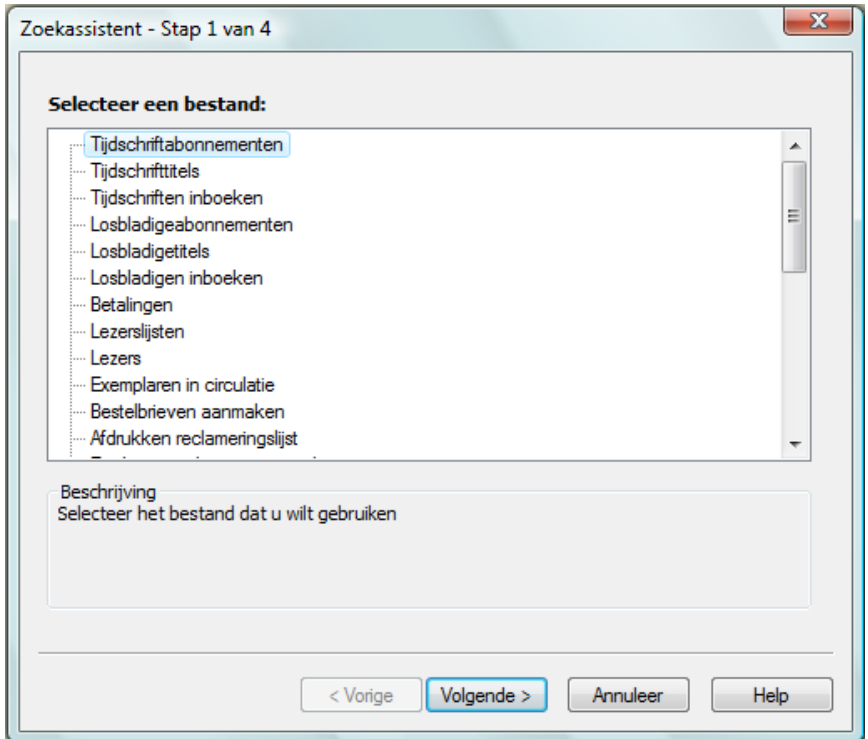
Zoekassistent - Stap 1 van 4

Selecteer een bestand:

Tijdschriftabonnementen
Tijdschrifttitels
Tijdschriften inboeken
Losbladigeabonnementen
Losbladigetitels
Losbladigen inboeken
Betalingen
Lezerslijsten
Lezers
Exemplaren in circulatie
Bestelbrieven aanmaken
Afdrukken reclameringslijst
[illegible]

Beschrijving
Selecteer het bestand dat u wilt gebruiken

< Vorige
Volgende >
Annuleer
Help